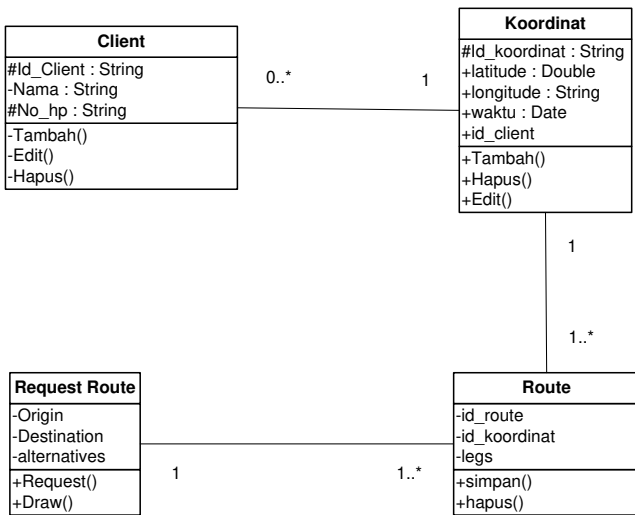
Client
#Id_Client : String
-Nama : String
#No_hp : String
-Tambah()
-Edit()
-Hapus()

0..*

1

Koordinat
#Id_koordinat : String
+latitude : Double
+longitude : String
+waktu : Date
+id_client
+Tambah()
+Hapus()
+Edit()

1

1..*

Request Route
-Origin
-Destination
-alternatives
+Request()
+Draw()

1

1..*

Route
-id_route
-id_koordinat
-legs
+simpan()
+hapus()